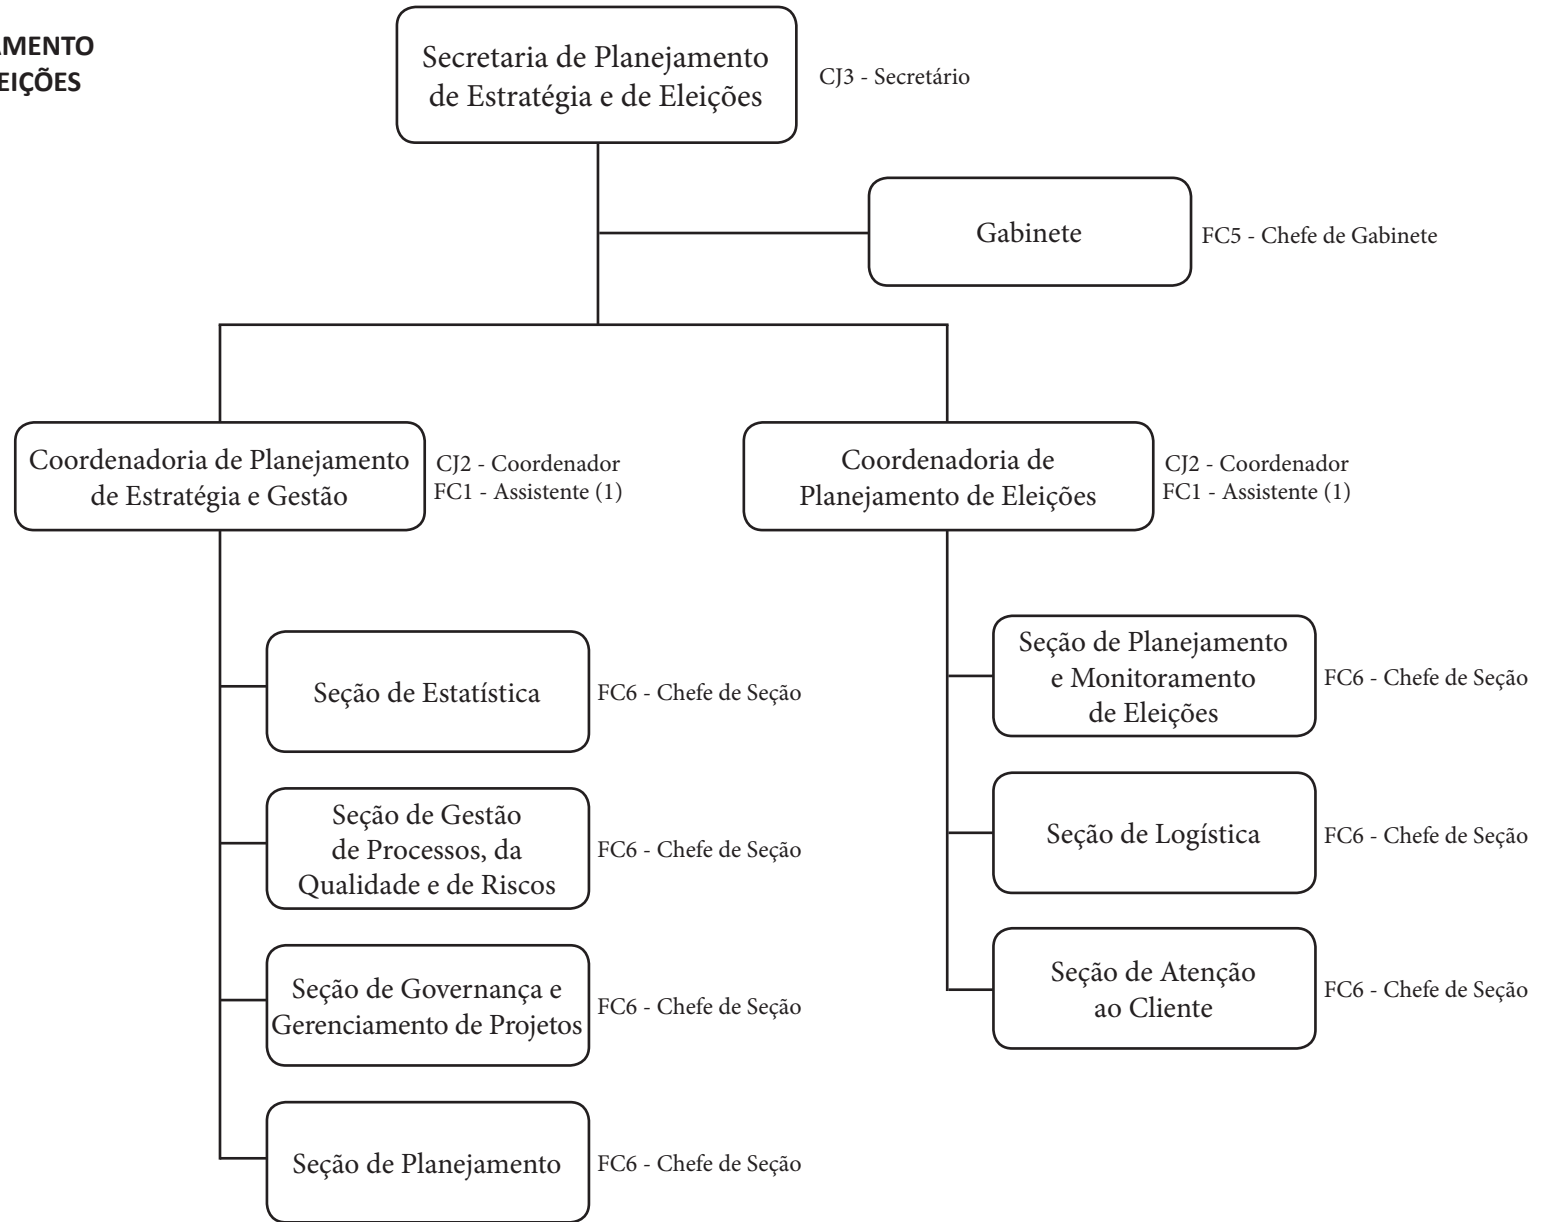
AMENTO
EIÇÕES

Secretaria de Planejamento de Estratégia e de Eleições

CJ3 - Secretário

Gabinete

FC5 - Chefe de Gabinete

Coordenadoria de Planejamento de Estratégia e Gestão

CJ2 - Coordenador
FC1 - Assistente (1)

Coordenadoria de Planejamento de Eleições

CJ2 - Coordenador
FC1 - Assistente (1)

Seção de Estatística

FC6 - Chefe de Seção

Seção de Gestão de Processos, da Qualidade e de Riscos

FC6 - Chefe de Seção

Seção de Governança e Gerenciamento de Projetos

FC6 - Chefe de Seção

Seção de Planejamento

FC6 - Chefe de Seção

Seção de Planejamento e Monitoramento de Eleições

FC6 - Chefe de Seção

Seção de Logística

FC6 - Chefe de Seção

Seção de Atenção ao Cliente

FC6 - Chefe de Seção